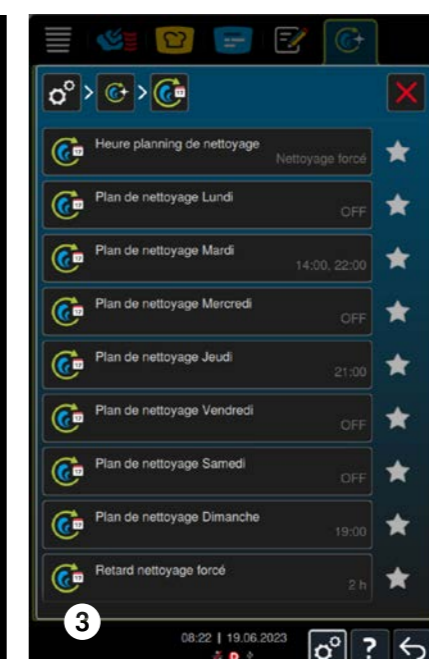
Heure planning de nettoyage
Nettoyage forcé

Plan de nettoyage Lundi
OFF

Plan de nettoyage Mardi
14:00, 22:00

Plan de nettoyage Mercredi
OFF

Plan de nettoyage Jeudi
21:00

Plan de nettoyage Vendredi
OFF

Plan de nettoyage Samedi
OFF

Plan de nettoyage Dimanche
19:00

Retard nettoyage forcé
2 h

3

08:22 | 19.06.2023

?